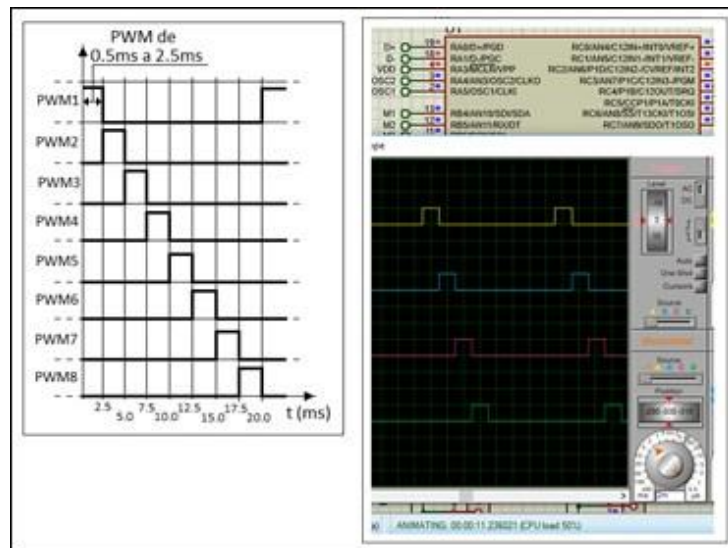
PWM de
0.5ms a 2.5ms

PWM1
PWM2
PWM3
PWM4
PWM5
PWM6
PWM7
PWM8

2.5 5.0 7.5 10.0 12.5 15.0 17.5 20.0 t (ms)

D+
D-
VDD
OSC2
OSC1
M1
M0

RA0/D+/PGD
RA1/D-/PGC
RA3/MCLR/VPP
RA4/AN3/OSC2/CLKO
RA5/OSC1/CLKI
RB4/AN10/SDI/SDA
RB5/AN11/RX/DT

RC0/AN4/C12IN+/INT0/VREF+
RC1/AN5/C12IN1-/INT1/VREF-
RC2/AN6/P1D/C12IN2-/CVREF/INT2
RC3/AN7/P1C/C12IN3-/PGM
RC4/P1B/C12OUT/SRQ
RC5/CCP1/P1A/T0CKI
RC6/AN8/SS/T13CKI/T1OSI
RC7/AN9/SDO/T1OSO

ANIMATING: 00:00:11.236021 (CPU load 50%)